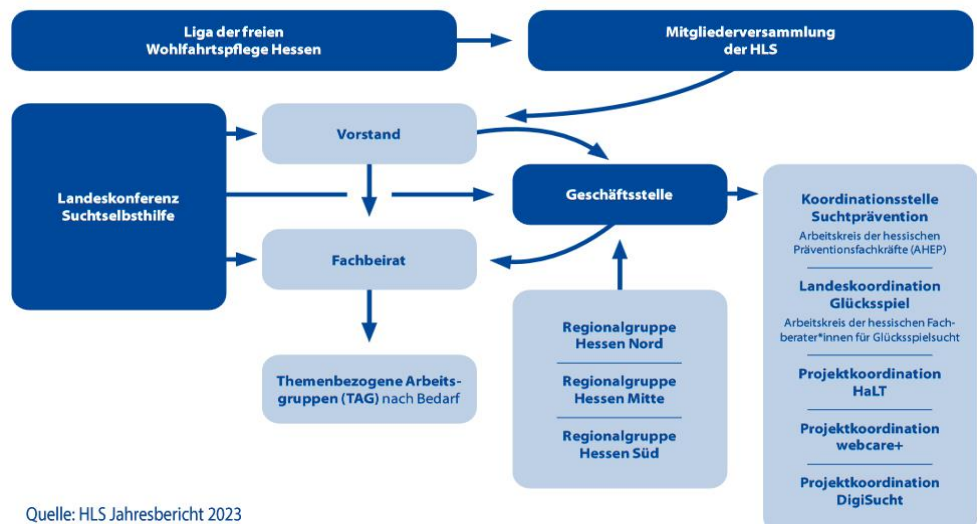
Liga der freien Wohlfahrtspflege Hessen

Mitgliederversammlung der HLS

Landeskonferenz Suchtselbsthilfe

Vorstand

Fachbeirat

Themenbezogene Arbeitsgruppen (TAG) nach Bedarf

Geschäftsstelle

Regionalgruppe Hessen Nord

Regionalgruppe Hessen Mitte

Regionalgruppe Hessen Süd

Koordinationsstelle Suchtprävention
Arbeitskreis der hessischen Präventionsfachkräfte (AHEP)

Landeskoordination Glücksspiel
Arbeitskreis der hessischen Fachberater*innen für Glücksspielsucht

Projektkoordination HaLT

Projektkoordination webcare+

Projektkoordination DigiSucht

Quelle: HLS Jahresbericht 2023